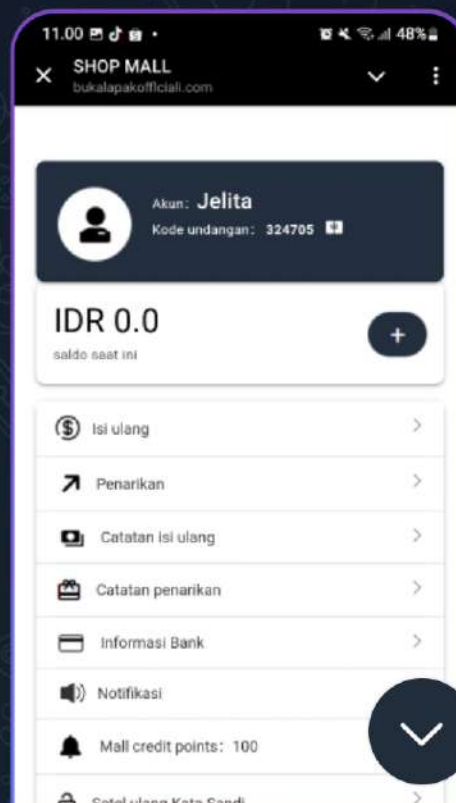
11.00
48%

SHOP MALL
bukalapakofficiali.com

Akun: Jelita
Kode undangan: 324705

IDR 0.0
saldo saat ini

+

Isi ulang

Penarikan

Catatan isi ulang

Catatan penarikan

Informasi Bank

Notifikasi

Mall credit points: 100

Setel ulang Kata Sandi